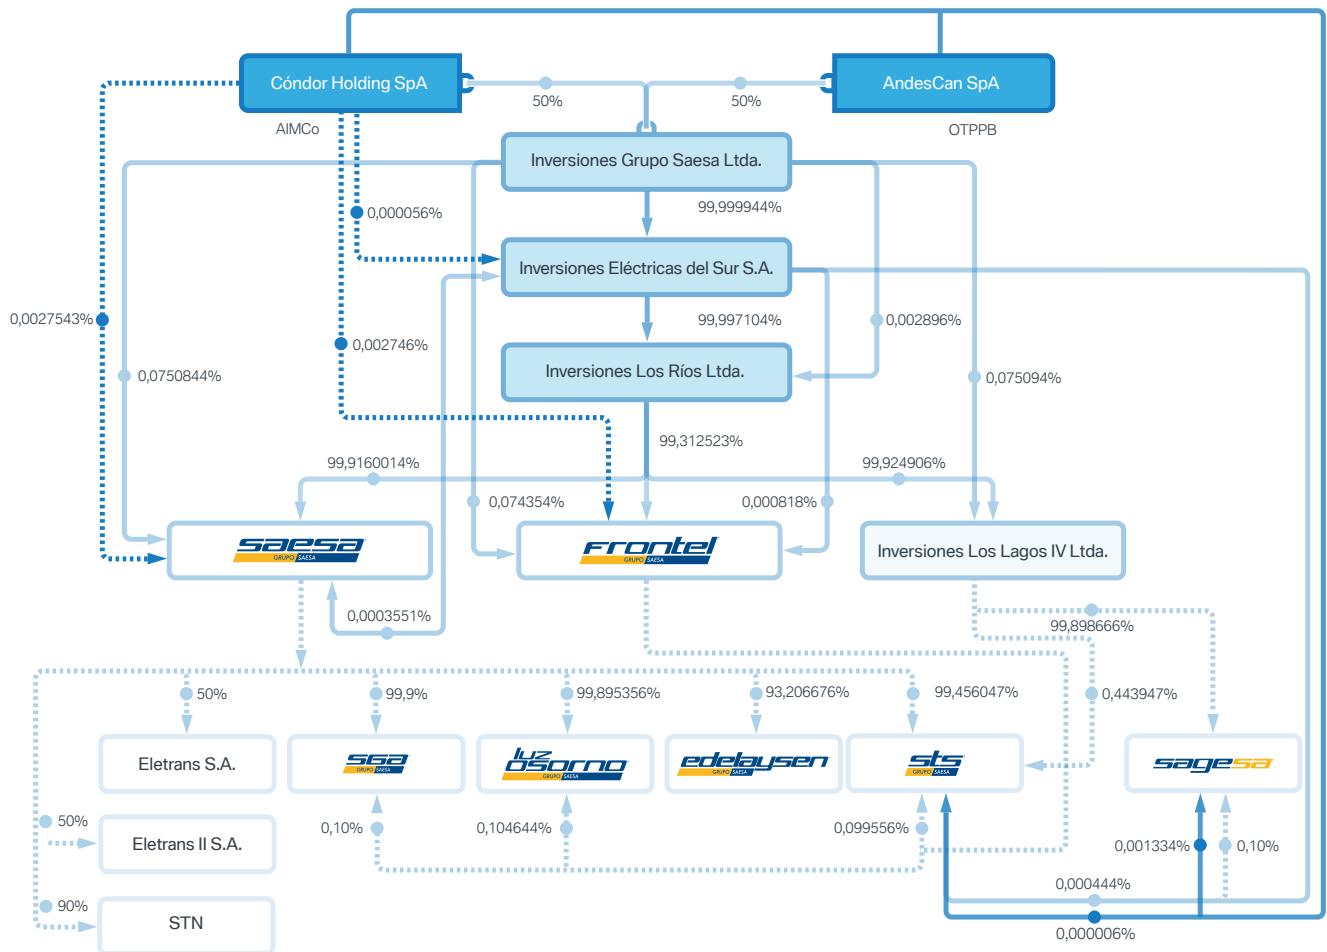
Cóndor Holding SpA

AIMCo

50%

50%

AndesCan SpA

OTPPB

Inversiones Grupo Saesa Ltda.

99,999944%

0,000056%

Inversiones Eléctricas del Sur S.A.

0,0027543%

99,997104%

0,002896%

0,0750844%

0,002746%

Inversiones Los Ríos Ltda.

0,075094%

99,312523%

99,9160014%

99,924906%

0,074354%

0,000818%

saesa
GRUPO SAESA

frontel
GRUPO SAESA

Inversiones Los Lagos IV Ltda.

0,0003551%

99,898666%

50%

99,9%

99,895356%

93,206676%

99,456047%

0,443947%

Eletrans S.A.

sga
GRUPO SAESA

luz osorno
GRUPO SAESA

edelaysen
GRUPO SAESA

sts
GRUPO SAESA

sagesa

50%

Eletrans II S.A.

0,10%

0,104644%

0,099556%

0,001334%

0,10%

0,000444%

90%

STN

0,000006%